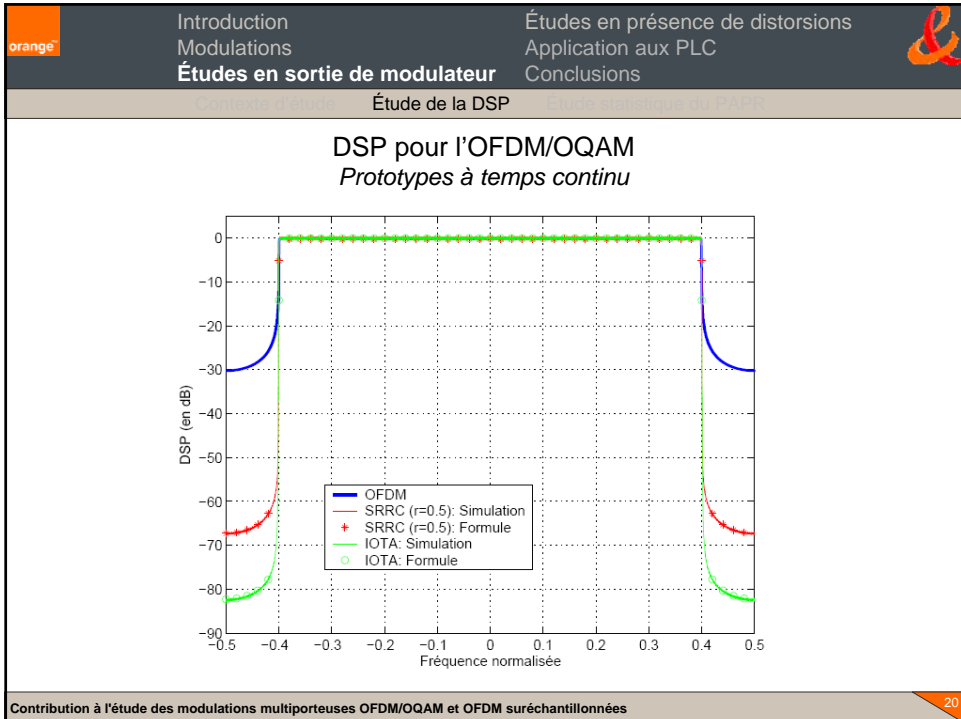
orange

Introduction
Modulations
**Études en sortie de modulateur**

Études en présence de distorsions
Application aux PLC
Conclusions

Contexte d'étude | Étude de la DSP | Étude statistique du PAPR

DSP pour l'OFDM/OQAM
*Prototypes à temps continu*

0
−10
−20
−30
−40
−50
−60
−70
−80
−90

DSP (en dB)

OFDM
SRRC (r=0.5): Simulation
SRRC (r=0.5): Formule
IOTA: Simulation
IOTA: Formule

−0.5 −0.4 −0.3 −0.2 −0.1 0 0.1 0.2 0.3 0.4 0.5
Fréquence normalisée

Contribution à l'étude des modulations multiporteuses OFDM/OQAM et OFDM suréchantillonnées

20